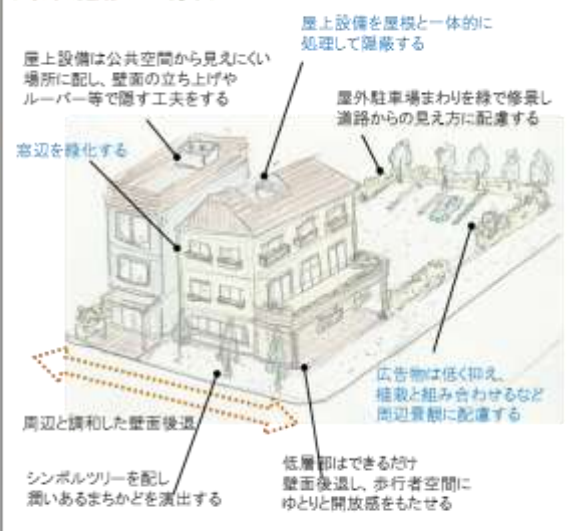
屋上設備を屋根と一体的に処理して隠蔽する

屋上設備は公共空間から見えにくい場所に配し、壁面の立ち上げやルーバー等で隠す工夫をする

屋外駐車場まわりを緑で修景し道路からの見え方に配慮する

窓辺を緑化する

広告物は低く抑え、植栽と組み合わせるなど周辺景観に配慮する

周辺と調和した壁面後退

シンボルツリーを配し潤いあるまちかどを演出する

低層部はできるだけ壁面後退し、歩行者空間にゆとりと開放感をもたせる